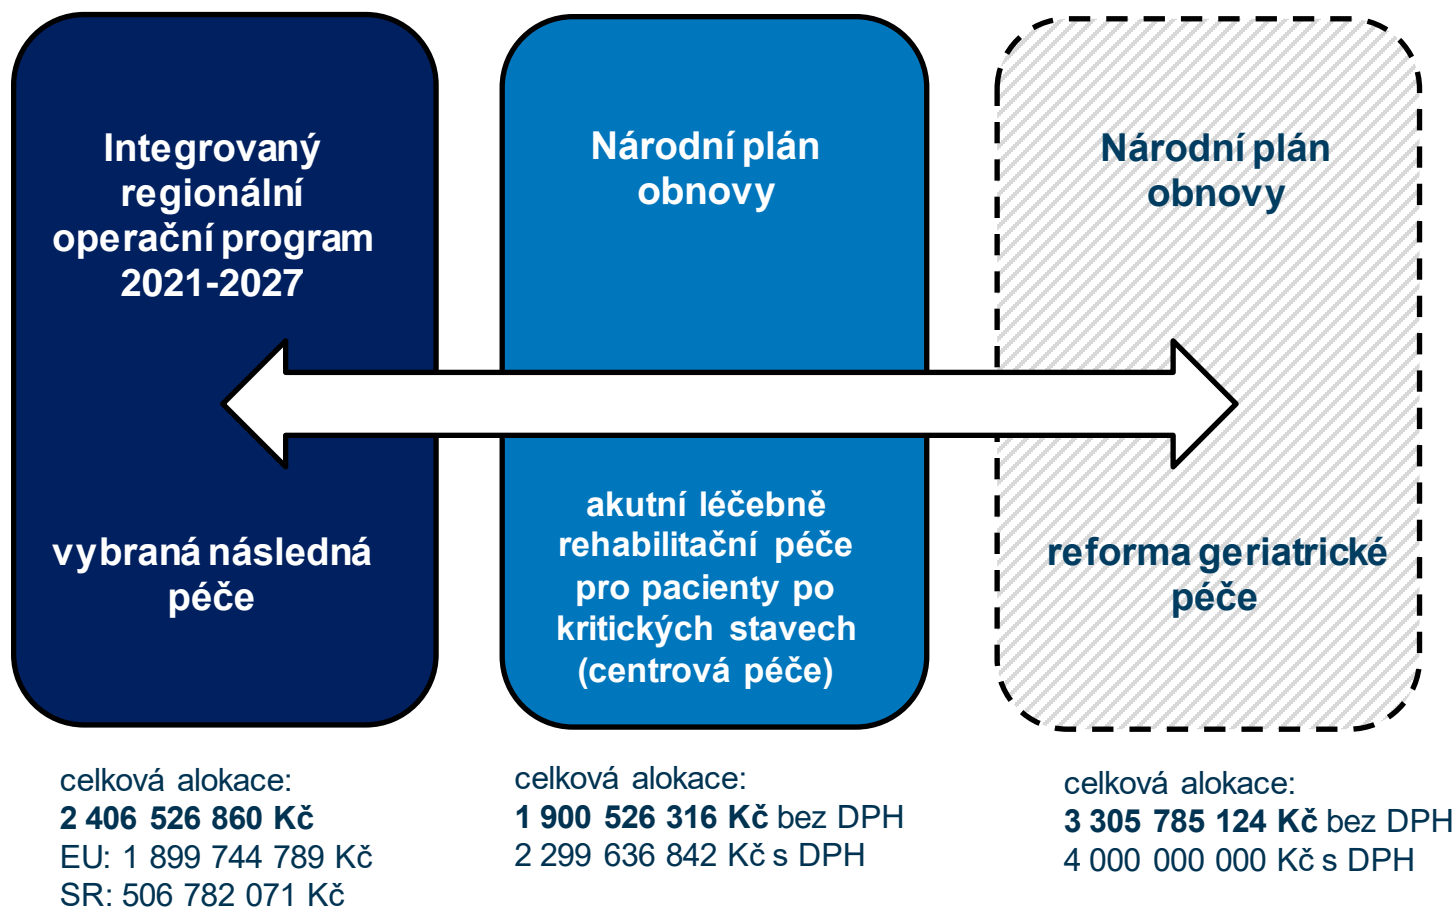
Integrovaný regionální operační program 2021-2027

vybraná následná péče

celková alokace:
**2 406 526 860 Kč**
EU: 1 899 744 789 Kč
SR: 506 782 071 Kč

Národní plán obnovy

akutní léčebně rehabilitační péče pro pacienty po kritických stavech (centrová péče)

celková alokace:
**1 900 526 316 Kč** bez DPH
2 299 636 842 Kč s DPH

Národní plán obnovy

reforma geriatrické péče

celková alokace:
**3 305 785 124 Kč** bez DPH
4 000 000 000 Kč s DPH